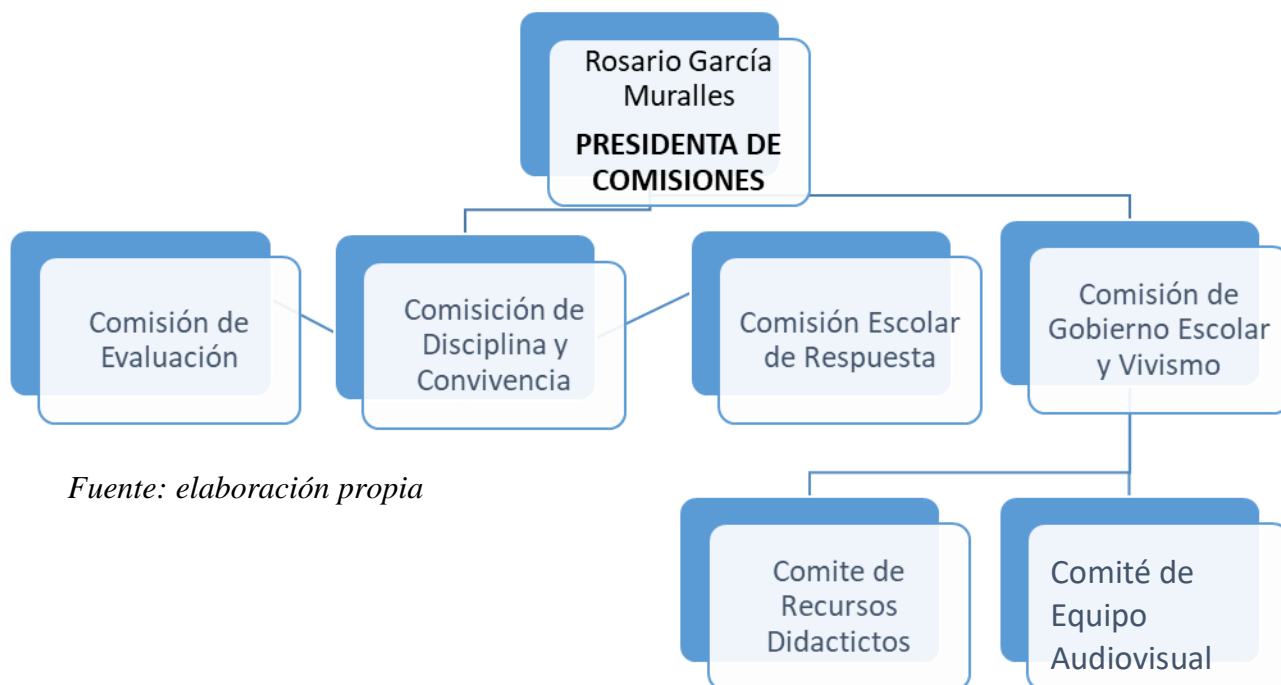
Rosario García Muralles
PRESIDENTA DE COMISIONES

Comisión de Evaluación

Comisición de Disciplina y Convivencia

Comisión Escolar de Respuesta

Comisión de Gobierno Escolar y Vivismo

Fuente: elaboración propia

Comite de Recursos Didactictos

Comité de Equipo Audiovisual